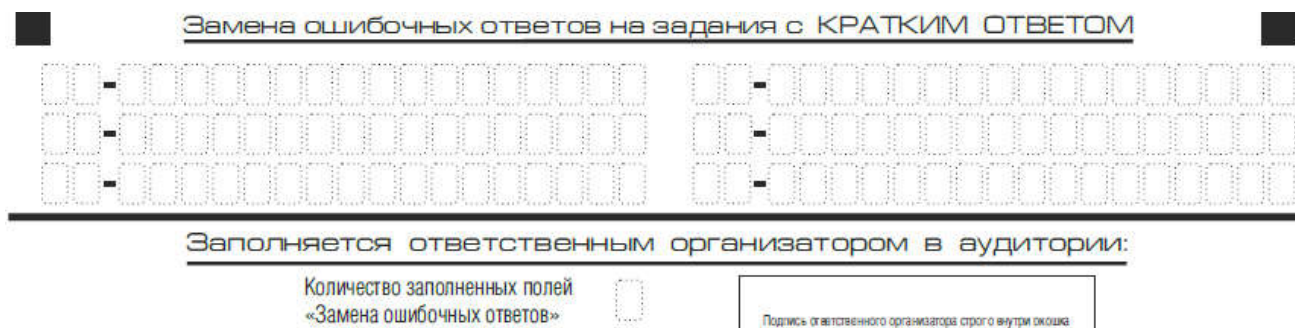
Замена ошибочных ответов на задания с КРАТКИМ ОТВЕТОМ

Заполняется ответственным организатором в аудитории:

Количество заполненных полей «Замена ошибочных ответов»

Подпись ответственного организатора строго внутри окошка